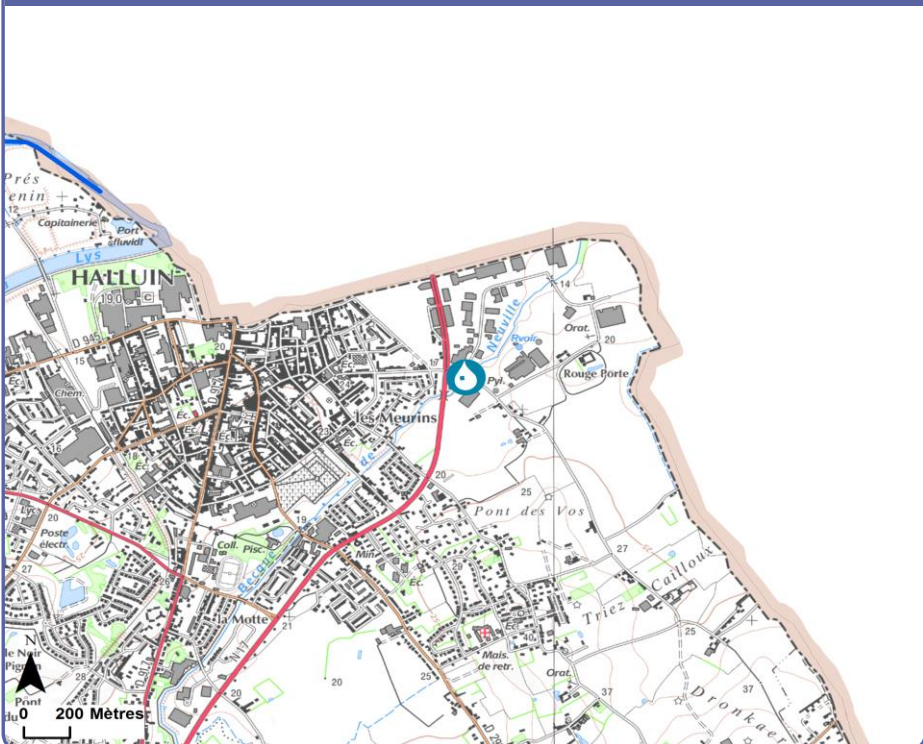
Prés
enin
12
Capitainerie
Port fluvial
Lys
HALLUIN
19.0
C
D 945
20
15
Éc.
Chem.
16
18
Éc.
Éc.
Éc.
Éc.
Les Meurins
23
19
17
Pyl.
Neuville
Rvoir
14
Orat.
20
Rouge Porte
20
25
Pont des Vos
Coll.
Pisc.
Poste électr.
20
Lys
27
Mtn
Éc.
29
La Motte
21
N
le Noir Pigeon
28
0 200 Mètres
Pont du
20
20
25
Maîs. de retr.
Éc.
40
Orat.
37
27
Cailloux
Triez
25
37
Dronkaer
D 29